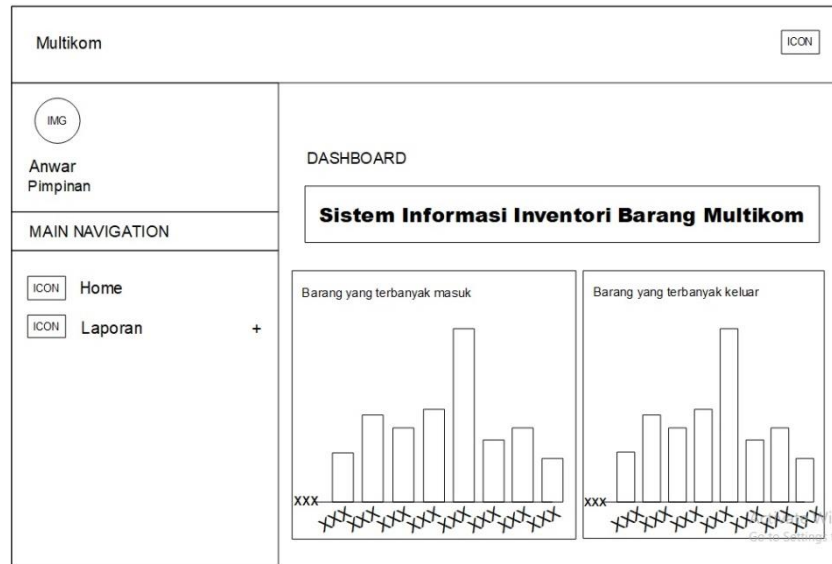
Multikom

ICON

IMG

Anwar
Pimpinan

MAIN NAVIGATION

ICON Home

ICON Laporan +

DASHBOARD

Sistem Informasi Inventori Barang Multikom

Barang yang terbanyak masuk

XXX

XXX XXX XXX XXX XXX XXX XXX XXX

Barang yang terbanyak keluar

XXX

XXX XXX XXX XXX XXX XXX XXX XXX

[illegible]
Go to Settings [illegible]